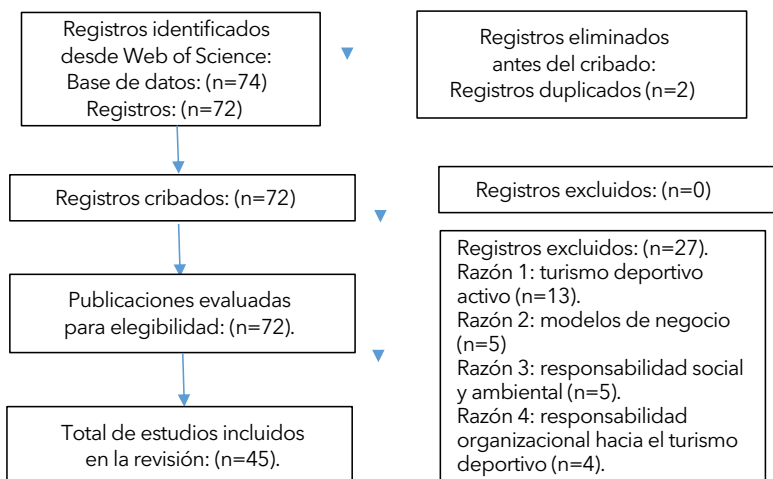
Registros identificados desde Web of Science: Base de datos: (n=74) Registros: (n=72)

Registros eliminados antes del cribado: Registros duplicados (n=2)

Registros cribados: (n=72)

Registros excluidos: (n=0)

Publicaciones evaluadas para elegibilidad: (n=72).

Registros excluidos: (n=27).
Razón 1: turismo deportivo activo (n=13).
Razón 2: modelos de negocio (n=5)
Razón 3: responsabilidad social y ambiental (n=5).
Razón 4: responsabilidad organizacional hacia el turismo deportivo (n=4).

Total de estudios incluidos en la revisión: (n=45).